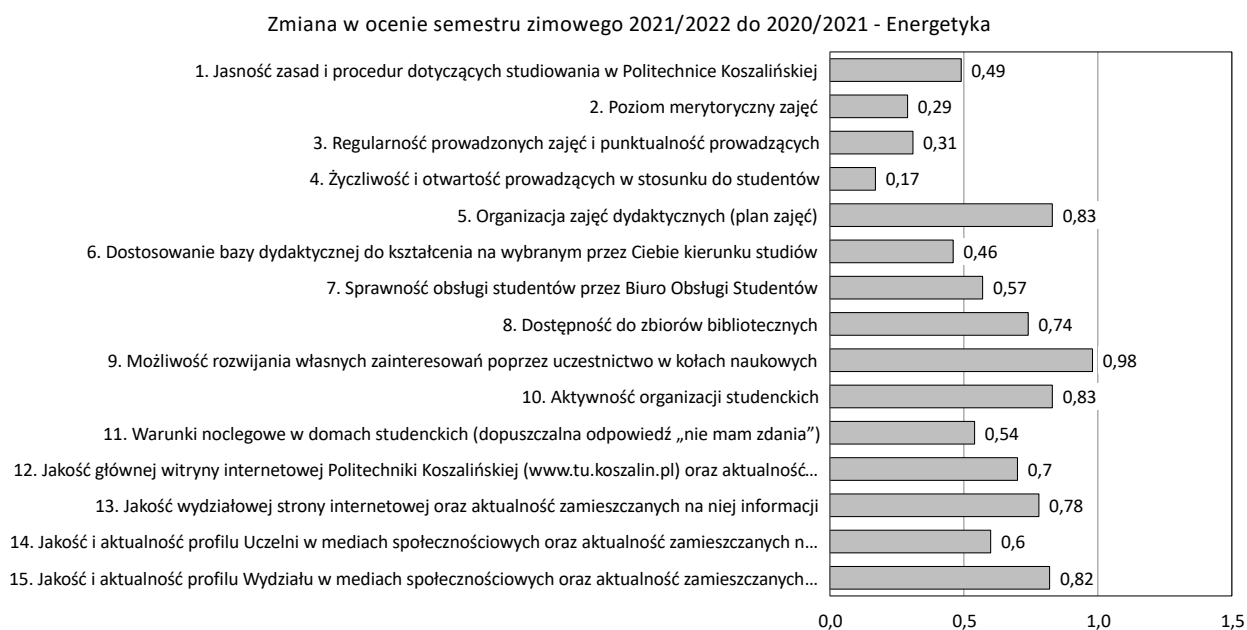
Zmiana w ocenie semestru zimowego 2021/2022 do 2020/2021 - Energetyka

1. Jasność zasad i procedur dotyczących studiowania w Politechnice Koszalińskiej 0,49
2. Poziom merytoryczny zajęć 0,29
3. Regularność prowadzonych zajęć i punktualność prowadzących 0,31
4. Życzliwość i otwartość prowadzących w stosunku do studentów 0,17
5. Organizacja zajęć dydaktycznych (plan zajęć) 0,83
6. Dostosowanie bazy dydaktycznej do kształcenia na wybranym przez Ciebie kierunku studiów 0,46
7. Sprawność obsługi studentów przez Biuro Obsługi Studentów 0,57
8. Dostępność do zbiorów bibliotecznych 0,74
9. Możliwość rozwijania własnych zainteresowań poprzez uczestnictwo w kołach naukowych 0,98
10. Aktywność organizacji studenckich 0,83
11. Warunki noclegowe w domach studenckich (dopuszczalna odpowiedź „nie mam zdania") 0,54
12. Jakość głównej witryny internetowej Politechniki Koszalińskiej (www.tu.koszalin.pl) oraz aktualność... 0,7
13. Jakość wydziałowej strony internetowej oraz aktualność zamieszczanych na niej informacji 0,78
14. Jakość i aktualność profilu Uczelni w mediach społecznościowych oraz aktualność zamieszczanych n... 0,6
15. Jakość i aktualność profilu Wydziału w mediach społecznościowych oraz aktualność zamieszczanych... 0,82

0,0 0,5 1,0 1,5